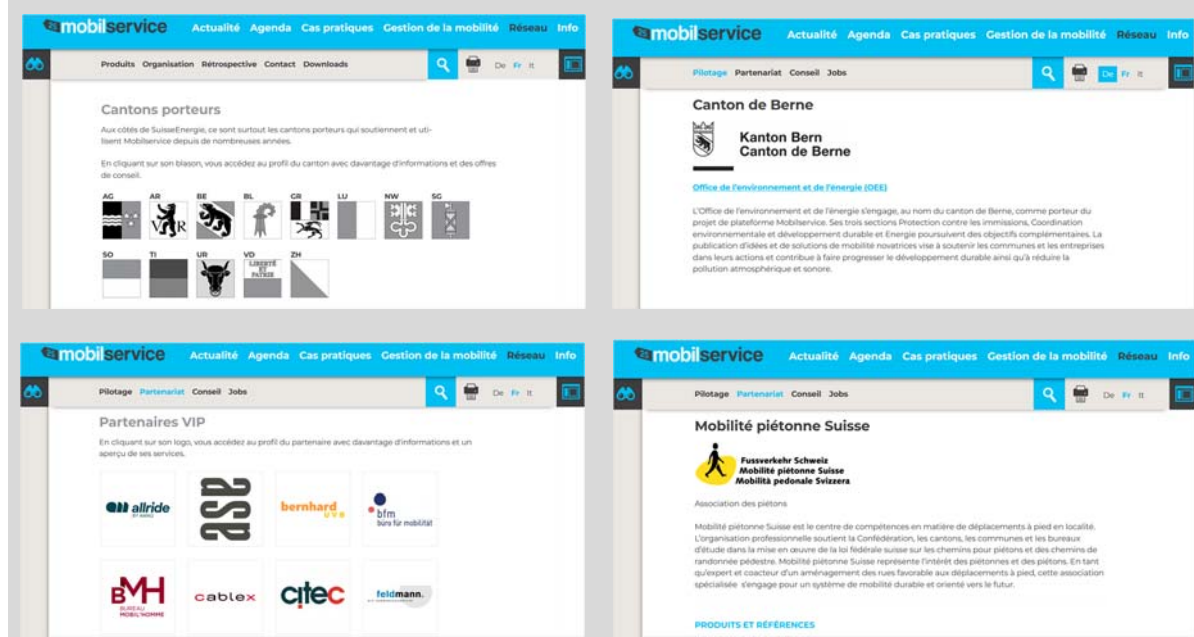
mobilservice Actualité Agenda Cas pratiques Gestion de la mobilité Réseau Info

Produits Organisation Rétrospective Contact Downloads

De Fr It

Cantons porteurs

Aux côtés de SuisseEnergie, ce sont surtout les cantons porteurs qui soutiennent et utilisent Mobilservice depuis de nombreuses années.

En cliquant sur son blason, vous accédez au profil du canton avec davantage d'informations et des offres de conseil.

AG AR BE BL GR LU NW SG

SO TI UR VD ZH

LIBERTÉ ET PATRIE

mobilservice Actualité Agenda Cas pratiques Gestion de la mobilité Réseau Info

Pilotage Partenariat Conseil Jobs

De Fr It

Canton de Berne

Kanton Bern
Canton de Berne

Office de l'environnement et de l'énergie (OEE)

L'Office de l'environnement et de l'énergie s'engage, au nom du canton de Berne, comme porteur du projet de plateforme Mobilservice. Ses trois sections Protection contre les immissions, Coordination environnementale et développement durable et Energie poursuivent des objectifs complémentaires. La publication d'idées et de solutions de mobilité novatrices vise à soutenir les communes et les entreprises dans leurs actions et contribue à faire progresser le développement durable ainsi qu'à réduire la pollution atmosphérique et sonore.

mobilservice Actualité Agenda Cas pratiques Gestion de la mobilité Réseau Info

Pilotage Partenariat Conseil Jobs

De Fr It

Partenaires VIP

En cliquant sur son logo, vous accédez au profil du partenaire avec davantage d'informations et un aperçu de ses services.

allride

bernhard

bfm büro für mobilität

BMH BUREAU MOBIL'HOMME

cablex

citec

feldmann.

mobilservice Actualité Agenda Cas pratiques Gestion de la mobilité Réseau Info

Pilotage Partenariat Conseil Jobs

De Fr It

Mobilité piétonne Suisse

Fussverkehr Schweiz
Mobilité piétonne Suisse
Mobilità pedonale Svizzera

Association des piétons

Mobilité piétonne Suisse est le centre de compétences en matière de déplacements à pied en localité. L'organisation professionnelle soutient la Confédération, les cantons, les communes et les bureaux d'étude dans la mise en œuvre de la loi fédérale suisse sur les chemins pour piétons et des chemins de randonnée pédestre. Mobilité piétonne Suisse représente l'intérêt des piétonnes et des piétons. En tant qu'expert et coacteur d'un aménagement des rues favorable aux déplacements à pied, cette association spécialisée s'engage pour un système de mobilité durable et orienté vers le futur.

PRODUITS ET RÉFÉRENCES